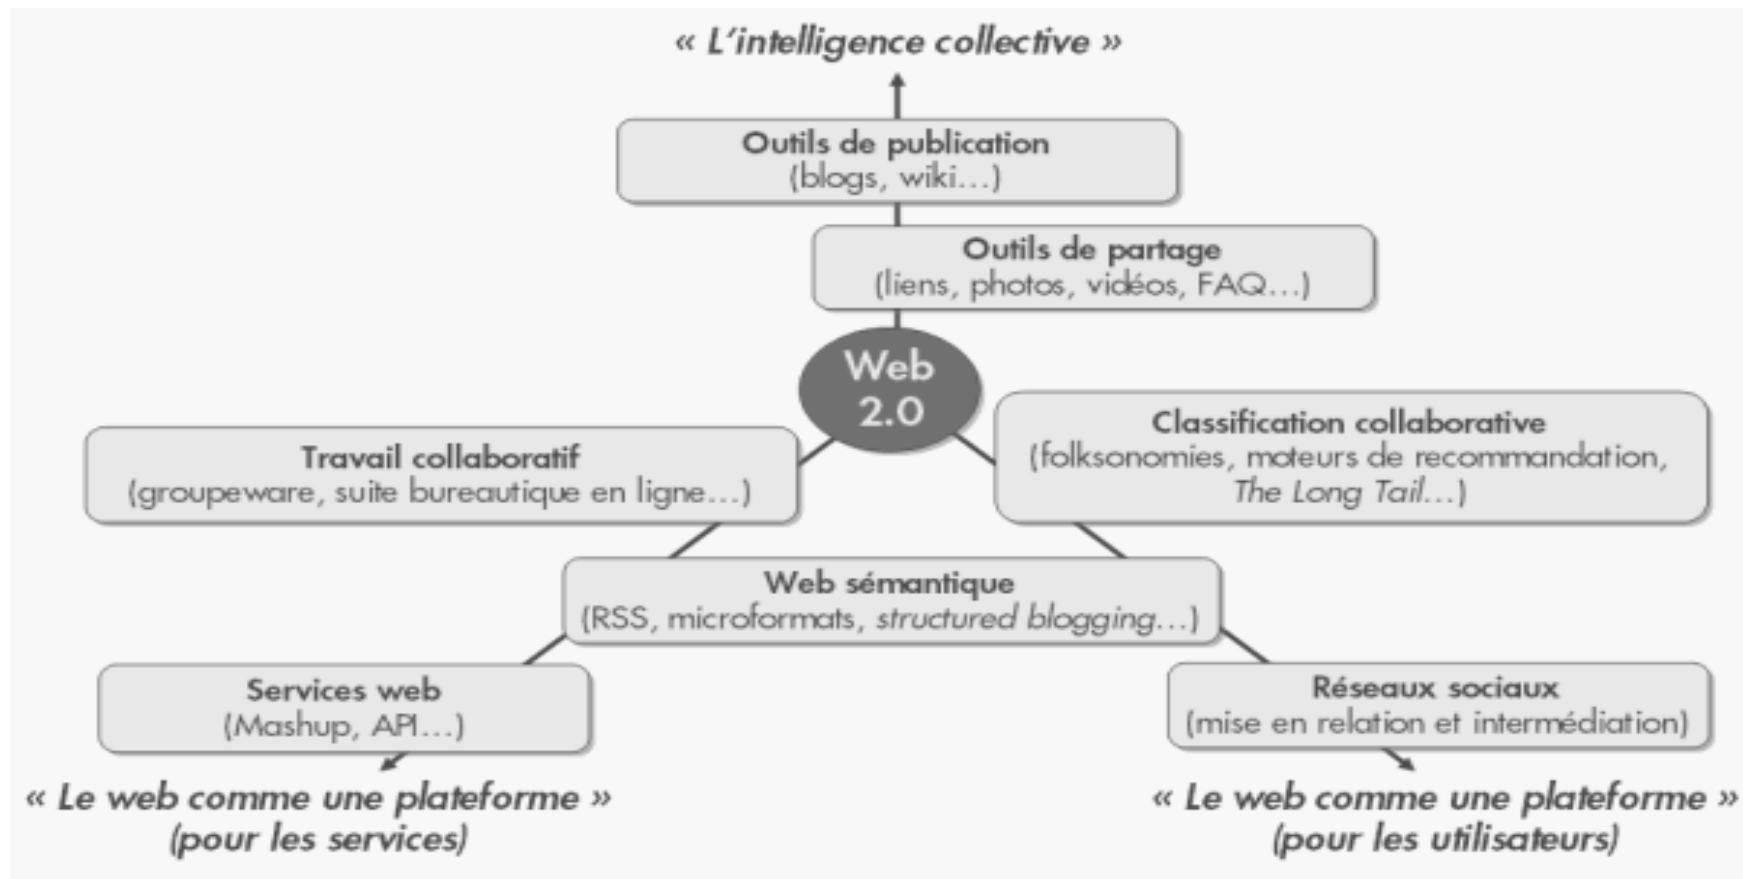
« L'intelligence collective »

Outils de publication
(blogs, wiki…)

Outils de partage
(liens, photos, vidéos, FAQ…)

Web 2.0

Travail collaboratif
(groupeware, suite bureautique en ligne…)

Classification collaborative
(folksonomies, moteurs de recommandation, The Long Tail…)

Web sémantique
(RSS, microformats, structured blogging…)

Services web
(Mashup, API…)

Réseaux sociaux
(mise en relation et intermédiation)

« Le web comme une plateforme »
(pour les services)

« Le web comme une plateforme »
(pour les utilisateurs)